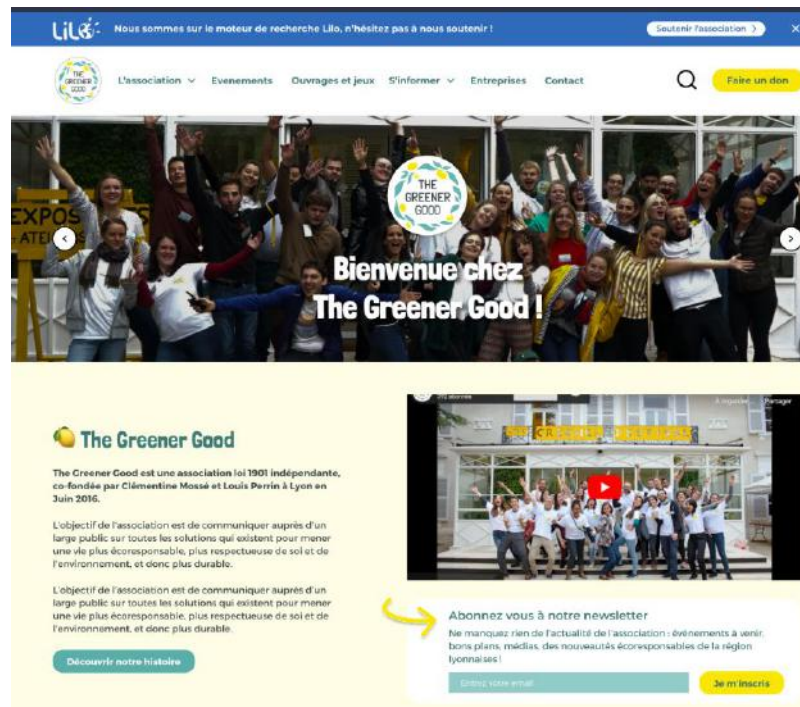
LiLo Nous sommes sur le moteur de recherche Lilo, n'hésitez pas à nous soutenir ! Soutenir l'association ›

THE GREENER GOOD

L'association ⌄ Evenements Ouvrages et jeux S'informer ⌄ Entreprises Contact Faire un don

EXPOS ATEL

THE GREENER GOOD

Bienvenue chez The Greener Good !

The Greener Good

The Greener Good est une association loi 1901 indépendante, co-fondée par Clémentine Mossé et Louis Perrin à Lyon en Juin 2016.

L'objectif de l'association est de communiquer auprès d'un large public sur toutes les solutions qui existent pour mener une vie plus écoresponsable, plus respectueuse de soi et de l'environnement, et donc plus durable.

L'objectif de l'association est de communiquer auprès d'un large public sur toutes les solutions qui existent pour mener une vie plus écoresponsable, plus respectueuse de soi et de l'environnement, et donc plus durable.

Découvrir notre histoire

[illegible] À regarder Partager

Abonnez vous à notre newsletter

Ne manquez rien de l'actualité de l'association : évènements à venir, bons plans, médias, des nouveautés écoresponsables de la région lyonnaises !

Entrez votre email Je m'inscris